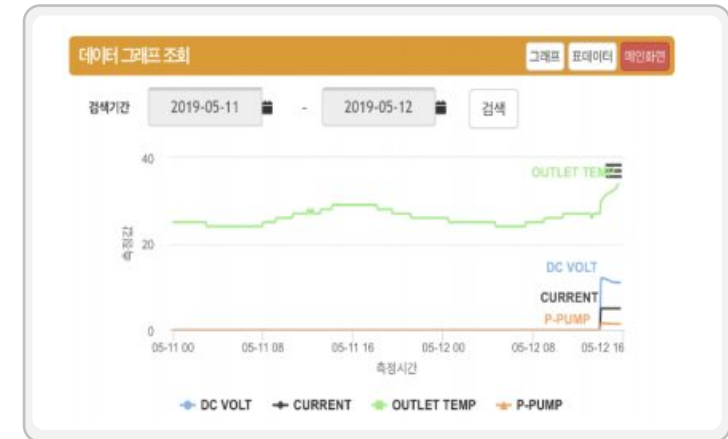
데이터 그래프 조회

그래프 표데이터 메인화면

검색기간 2019-05-11 - 2019-05-12 검색

40

20

0

측정값

OUTLET TEMP

DC VOLT

CURRENT

P-PUMP

05-11 00 05-11 08 05-11 16 05-12 00 05-12 08 05-12 16

측정시간

DC VOLT CURRENT OUTLET TEMP P-PUMP